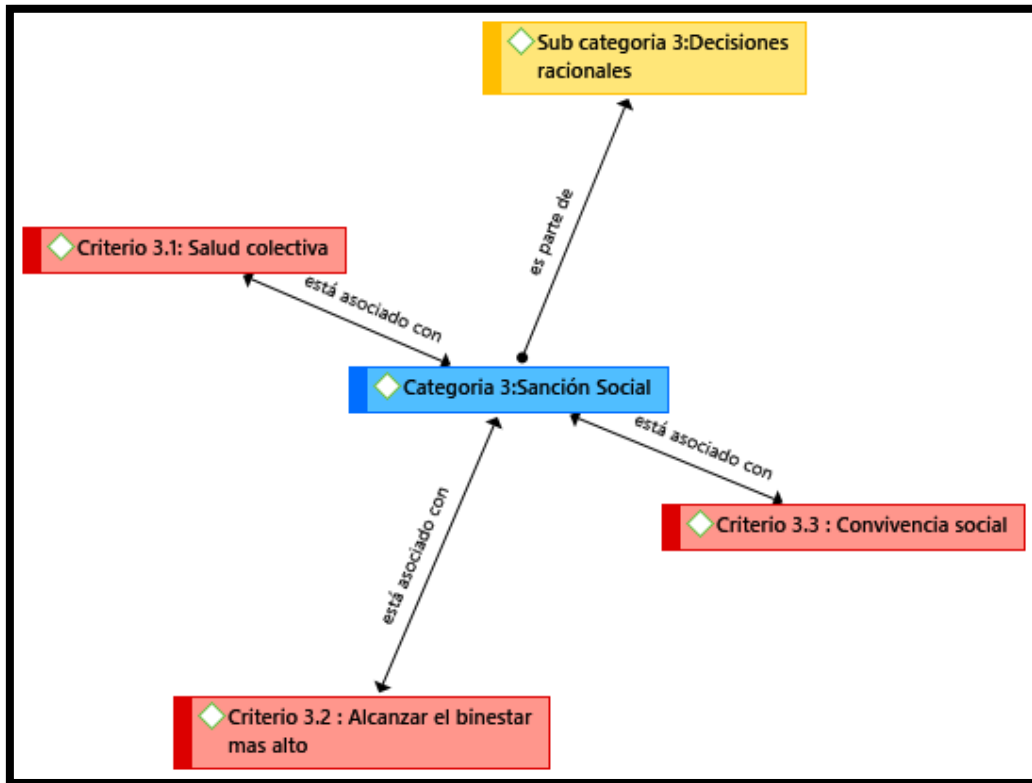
Sub categoria 3:Decisiones racionales

Criterio 3.1: Salud colectiva

es parte de

está asociado con

Categoria 3:Sanción Social

está asociado con

Criterio 3.3 : Convivencia social

está asociado con

Criterio 3.2 : Alcanzar el binestar mas alto